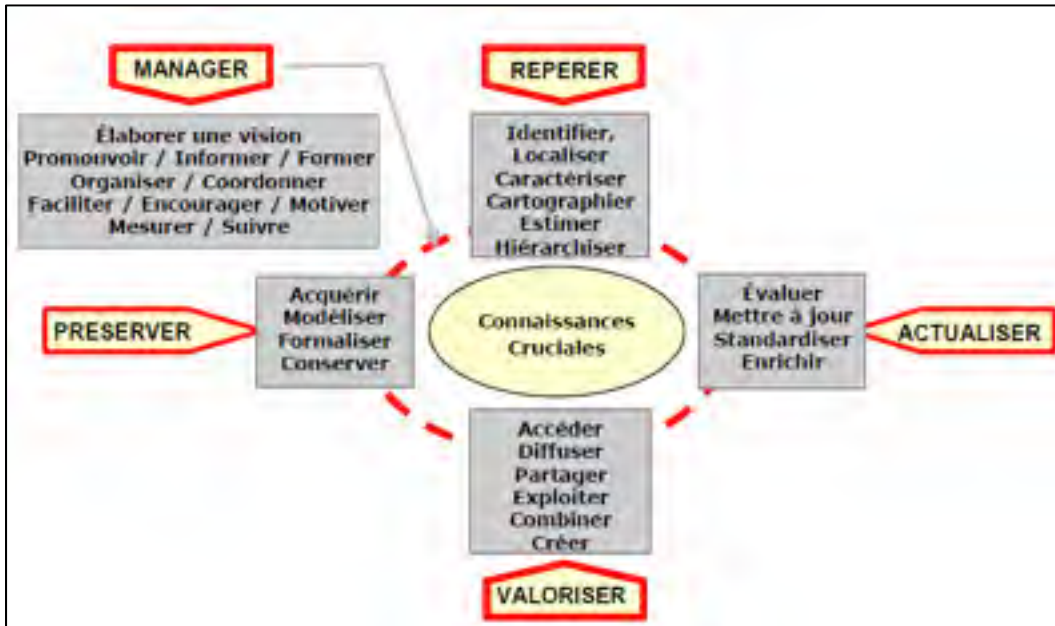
MANAGER

Élaborer une vision
Promouvoir / Informer / Former
Organiser / Coordonner
Faciliter / Encourager / Motiver
Mesurer / Suivre

REPERER

Identifier,
Localiser
Caractériser
Cartographier
Estimer
Hiérarchiser

PRESERVER

Acquérir
Modéliser
Formaliser
Conserver

Connaissances
Cruciales

Évaluer
Mettre à jour
Standardiser
Enrichir

ACTUALISER

Accéder
Diffuser
Partager
Exploiter
Combiner
Créer

VALORISER